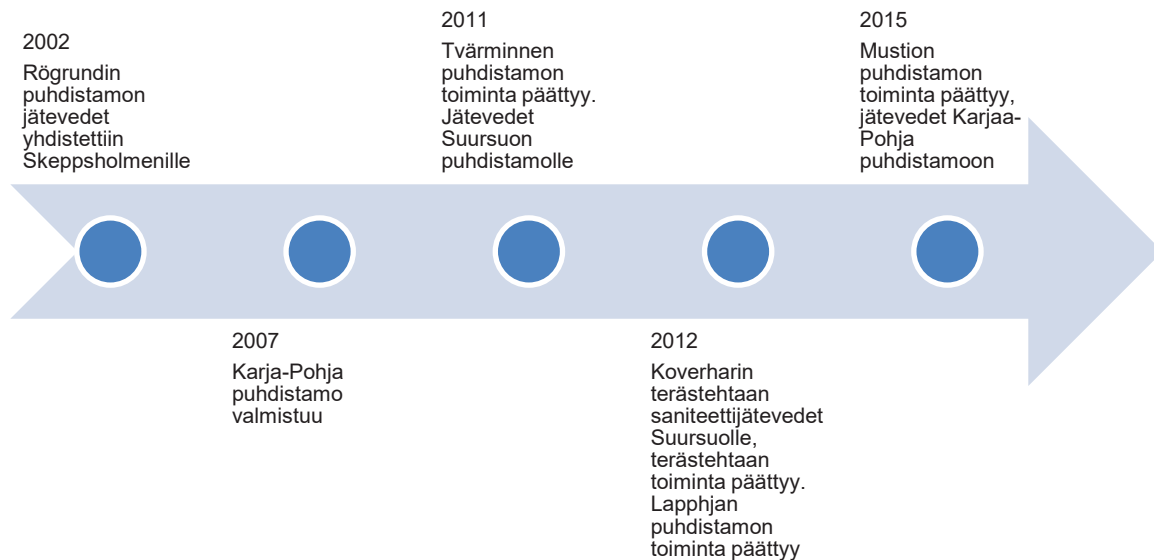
2002
Rögrundin puhdistamon jätevedet yhdistettiin Skeppsholmenille

2007
Karja-Pohja puhdistamo valmistuu

2011
Tvärminnen puhdistamon toiminta päättyy. Jätevedet Suursuon puhdistamolle

2012
Koverharin terästehtaan saniteettijätevedet Suursuolle, terästehtaan toiminta päättyy. Lapphjan puhdistamon toiminta päättyy

2015
Mustion puhdistamon toiminta päättyy, jätevedet Karjaa-Pohja puhdistamoon